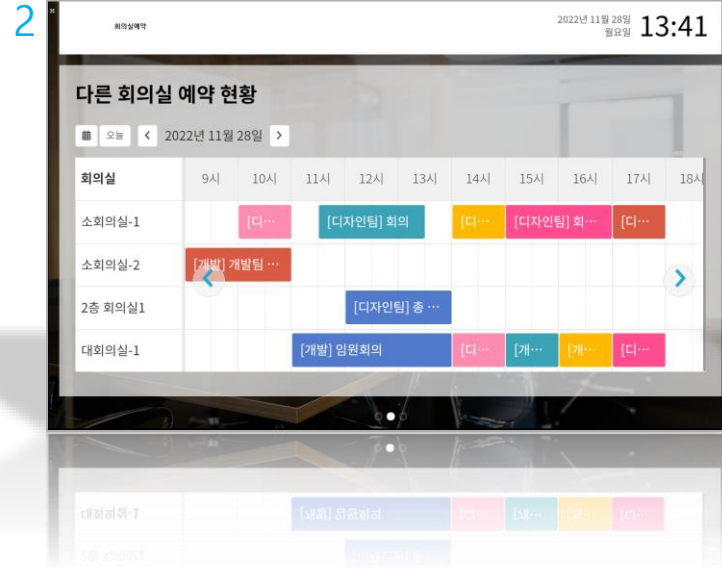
2

회의실예약

2022년 11월 28일 월요일 13:41

다른 회의실 예약 현황

오늘 < 2022년 11월 28일 >

| 회의실 | 9시 | 10시 | 11시 | 12시 | 13시 | 14시 | 15시 | 16시 | 17시 | 18시 |
|---|---|---|---|---|---|---|---|---|---|---|
| 소회의실-1 | | [디… | [디자인팀] 회의 | | | [디… | [디자인팀] 회… | | [디… | |
| 소회의실-2 | [개발] 개발팀 … | | | | | | | | | |
| 2층 회의실1 | | | | [디자인팀] 총 … | | | | | | |
| 대회의실-1 | | | [개발] 임원회의 | | | [디… | [개… | [개… | [디… | |